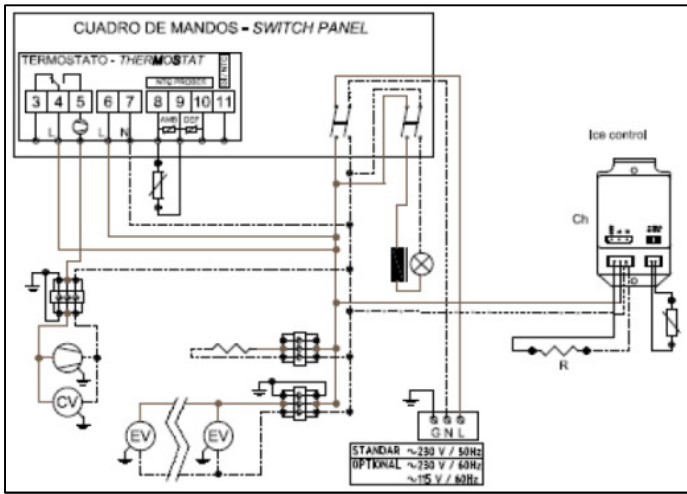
CUADRO DE MANDOS - SWITCH PANEL

TERMOSTATO - THERMOSTAT

NTC PROBES

3 4 5 6 7 8 9 10 11

L L N

AMB DEF

Ice control

Ch

R

CV

EV EV

G N L

STANDAR ~230 V / 50Hz
OPTIONAL ~230 V / 60Hz
~115 V / 60Hz